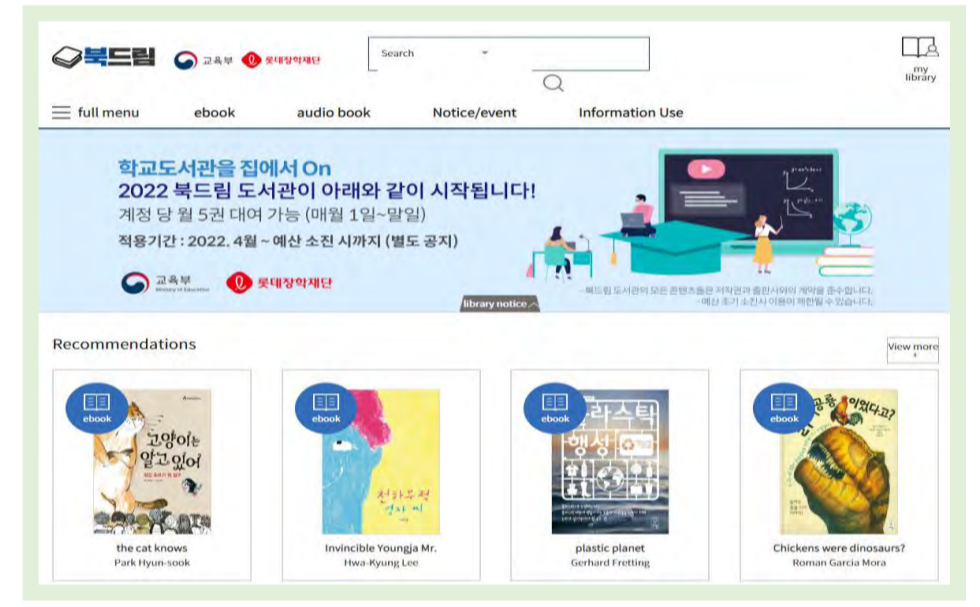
북드림 교육부 롯데장학재단

Search

my library

full menu ebook audio book Notice/event Information Use

학교도서관을 집에서 On
2022 북드림 도서관이 아래와 같이 시작됩니다!
계정 당 월 5권 대여 가능 (매월 1일~말일)
적용기간 : 2022. 4월 ~ 예산 소진 시까지 (별도 공지)

교육부 Ministry of Education 롯데장학재단

library notice

- 북드림 도서관의 모든 콘텐츠들은 저작권과 출판사와의 계약을 준수합니다.
- 예산 조기 소진시 이용이 제한될 수 있습니다.

Recommendations

View more

ebook
고양이는 알고 있어
the cat knows
Park Hyun-sook

ebook
천하무적 영자 씨
Invincible Youngja Mr.
Hwa-Kyung Lee

ebook
플라스틱 행성
plastic planet
Gerhard Fretting

ebook
닭이 공룡이었다고?
Chickens were dinosaurs?
Roman Garcia Mora